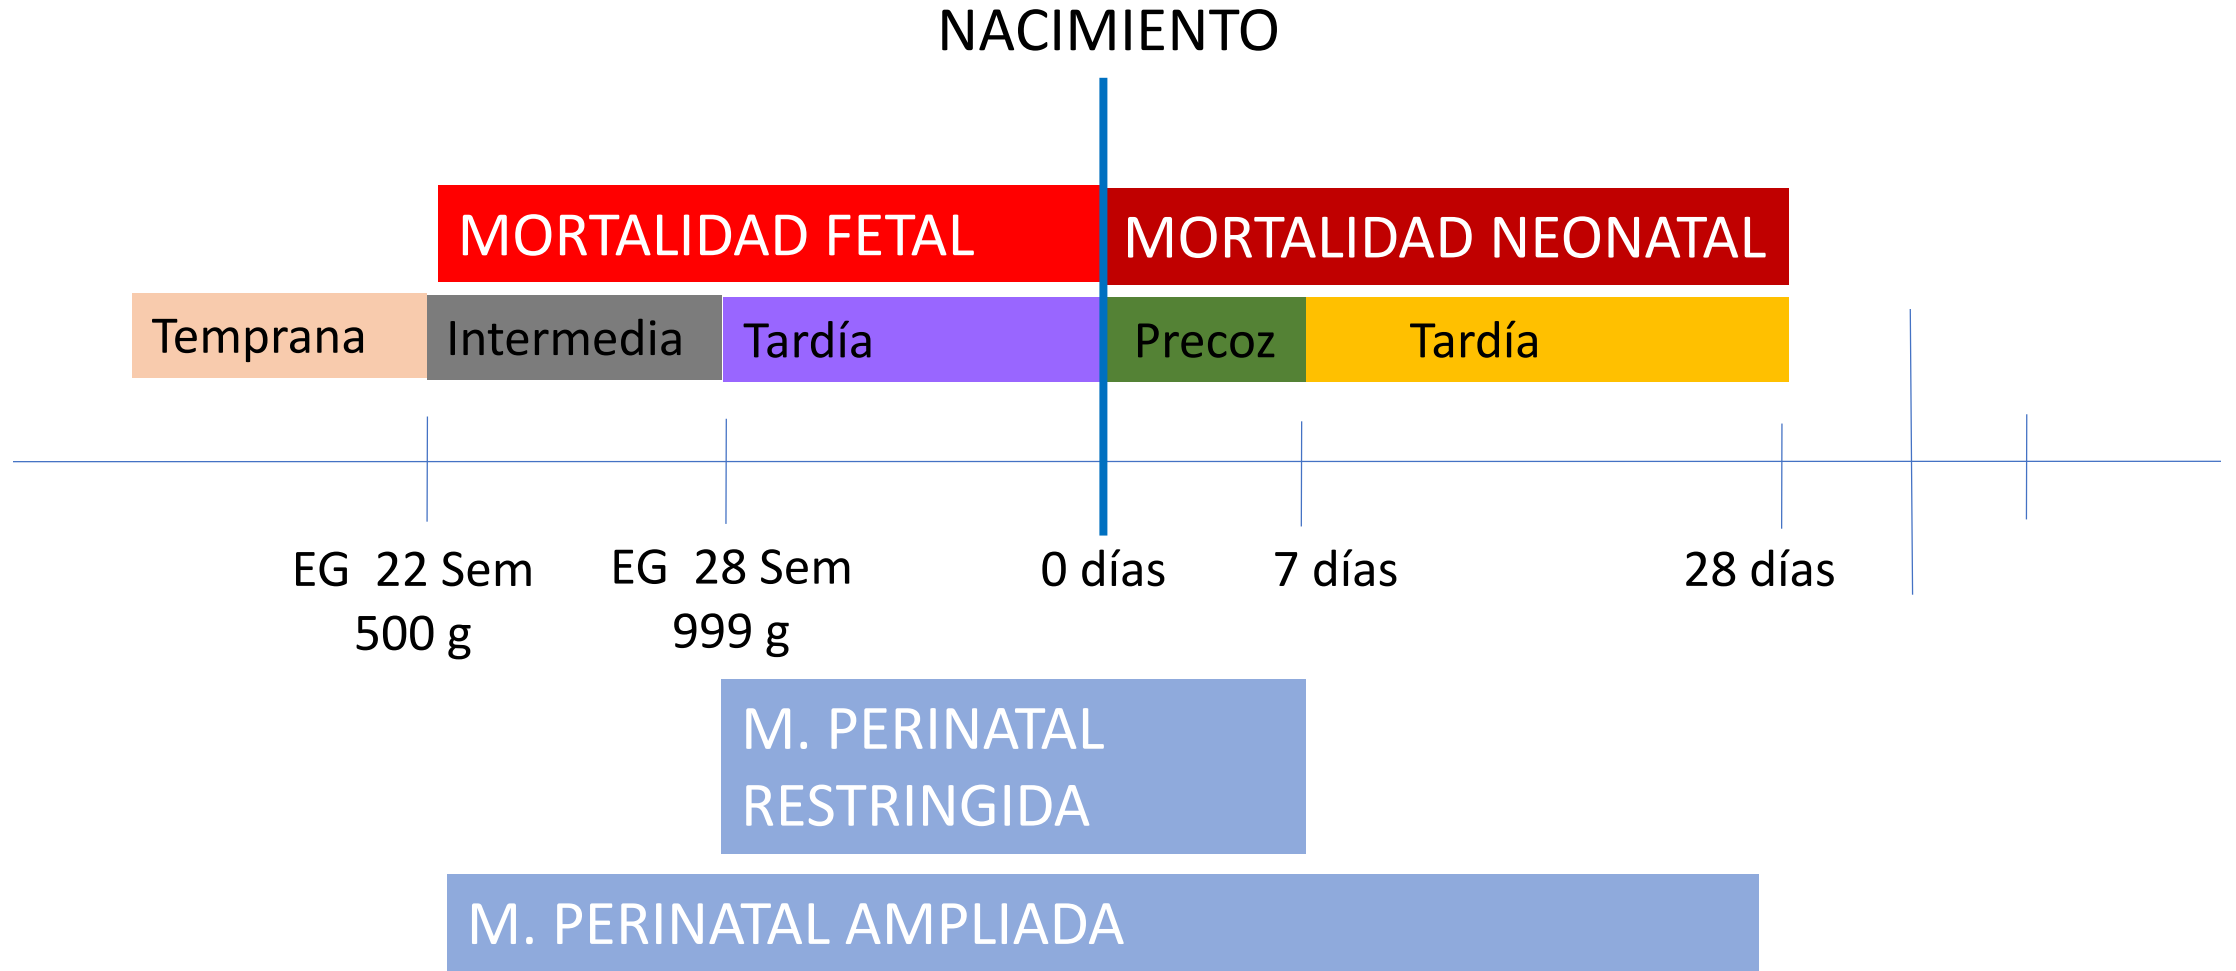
NACIMIENTO

MORTALIDAD FETAL

MORTALIDAD NEONATAL

Temprana

Intermedia

Tardía

Precoz

Tardía

EG 22 Sem
500 g

EG 28 Sem
999 g

0 días

7 días

28 días

M. PERINATAL RESTRINGIDA

M. PERINATAL AMPLIADA